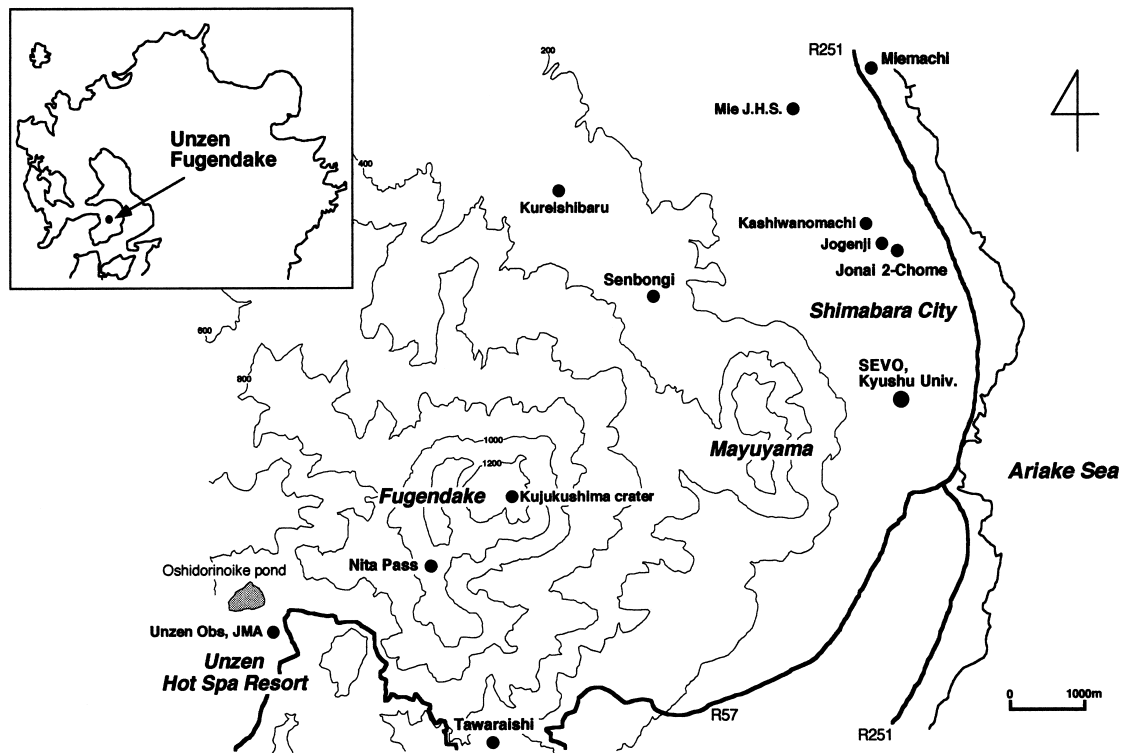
Unzen Fugendake

200

R251

Miemachi

Mie J.H.S.

400

Kureishibaru

Kashiwanomachi

Jogenji

Jonai 2-Chome

Senbongi

Shimabara City

600

800

SEVO, Kyushu Univ.

1000

1200

Mayuyama

Ariake Sea

Fugendake

Kujukushima crater

Nita Pass

Oshidorinoike pond

Unzen Obs, JMA

Unzen Hot Spa Resort

Tawaraishi

R57

R251

0

1000m